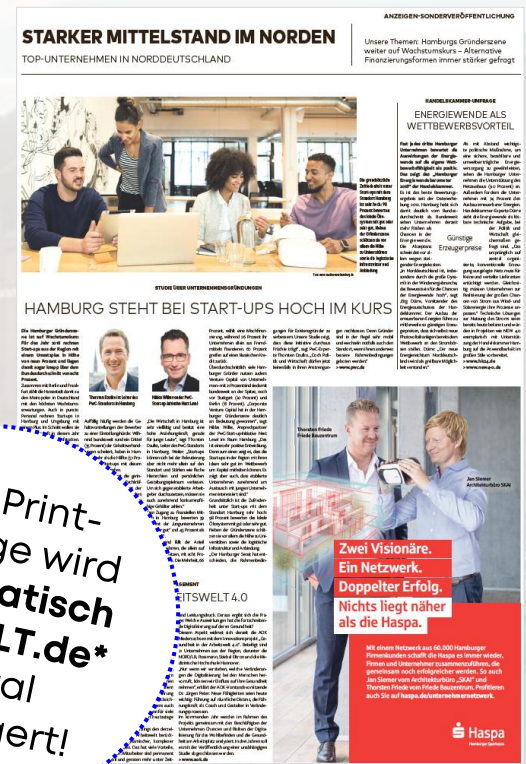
ANZEIGEN-SONDERVERÖFFENTLICHUNG

STARKER MITTELSTAND IM NORDEN

TOP-UNTERNEHMEN IN NORDDEUTSCHLAND

Unsere Themen: Hamburgs Gründerszene weiter auf Wachstumskurs – Alternative Finanzierungsformen immer stärker gefragt

HANDELSKAMMER-UMFRAGE

ENERGIEWENDE ALS WETTBEWERBSVORTEIL

Günstige Erzeugerpreise

STUDIE ÜBER UNTERNEHMENSGRÜNDUNGEN

HAMBURG STEHT BEI START-UPS HOCH IM KURS

Thorsten Friede Fride Bauzentrum

Jan Siemer Architekturbüro SKAI

Zwei Visionäre.
Ein Netzwerk.
Doppelter Erfolg.
Nichts liegt näher als die Haspa.

Mit einem Netzwerk aus 60.000 Hamburger Firmenkunden schafft die Haspa in immer wieder. Firmen und Unternehmer zusammenzuführen, die gemeinsam noch erfolgreicher werden. So auch Jan Siemer vom Architekturbüro „SKAI" und Thorsten Friede vom Friede Bauzentrum. Profitieren auch Sie auf haspa.de/unternehmernetzwerk.

Haspa
Hamburger Sparkasse

EITSWELT 4.0

Print-
ge wird
atisch
LT.de*
al
ert!

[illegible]